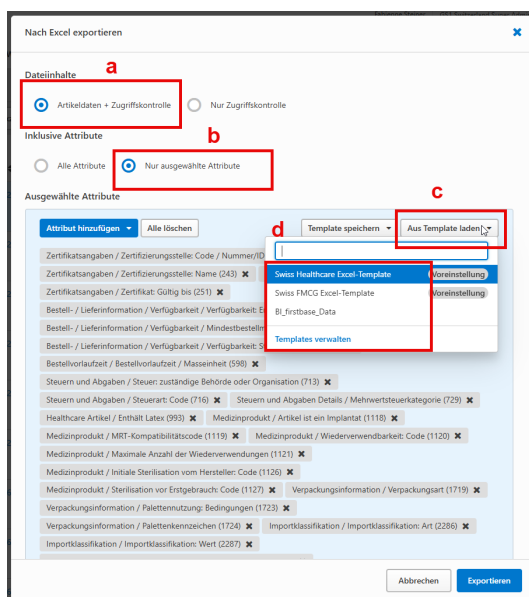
Nach Excel exportieren

a

Dateiinhalte

Artikeldaten + Zugriffskontrolle

Nur Zugriffskontrolle

b

Inklusive Attribute

Alle Attribute

Nur ausgewählte Attribute

c

Ausgewählte Attribute

Attribut hinzufügen ▾

Alle löschen

d

Template speichern ▾

Aus Template laden ▾

Zertifikatsangaben / Zertifizierungsstelle: Code / Nummer/ID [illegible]

Zertifikatsangaben / Zertifizierungsstelle: Name (243) ✖

Zertifikatsangaben / Zertifikat: Gültig bis (251) ✖

Bestell- / Lieferinformation / Verfügbarkeit / Verfügbarkeit: E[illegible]

Bestell- / Lieferinformation / Verfügbarkeit / Verfügbarkeit / Mindestbestell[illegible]

Bestell- / Lieferinformation / Verfügbarkeit / Verfügbarkeit: S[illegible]

Swiss Healthcare Excel-Template

Voreinstellung

Swiss FMCG Excel-Template

Voreinstellung

BI_firstbase_Data

Templates verwalten

Bestellvorlaufzeit / Bestellvorlaufzeit / Masseinheit (598) ✖

Steuern und Abgaben / Steuer: zuständige Behörde oder Organisation (713) ✖

Steuern und Abgaben / Steuerart: Code (716) ✖

Steuern und Abgaben Details / Mehrwertsteuerkategorie (729) ✖

Healthcare Artikel / Enthält Latex (993) ✖

Medizinprodukt / Artikel ist ein Implantat (1118) ✖

Medizinprodukt / MRT-Kompatibilitätscode (1119) ✖

Medizinprodukt / Wiederverwendbarkeit: Code (1120) ✖

Medizinprodukt / Maximale Anzahl der Wiederverwendungen (1121) ✖

Medizinprodukt / Initiale Sterilisation vom Hersteller: Code (1126) ✖

Medizinprodukt / Sterilisation vor Erstgebrauch: Code (1127) ✖

Verpackungsinformation / Verpackungsart (1719) ✖

Verpackungsinformation / Palettennutzung: Bedingungen (1723) ✖

Verpackungsinformation / Palettenkennzeichen (1724) ✖

Importklassifikation / Importklassifikation: Art (2286) ✖

Importklassifikation / Importklassifikation: Wert (2287) ✖

Abbrechen

Exportieren